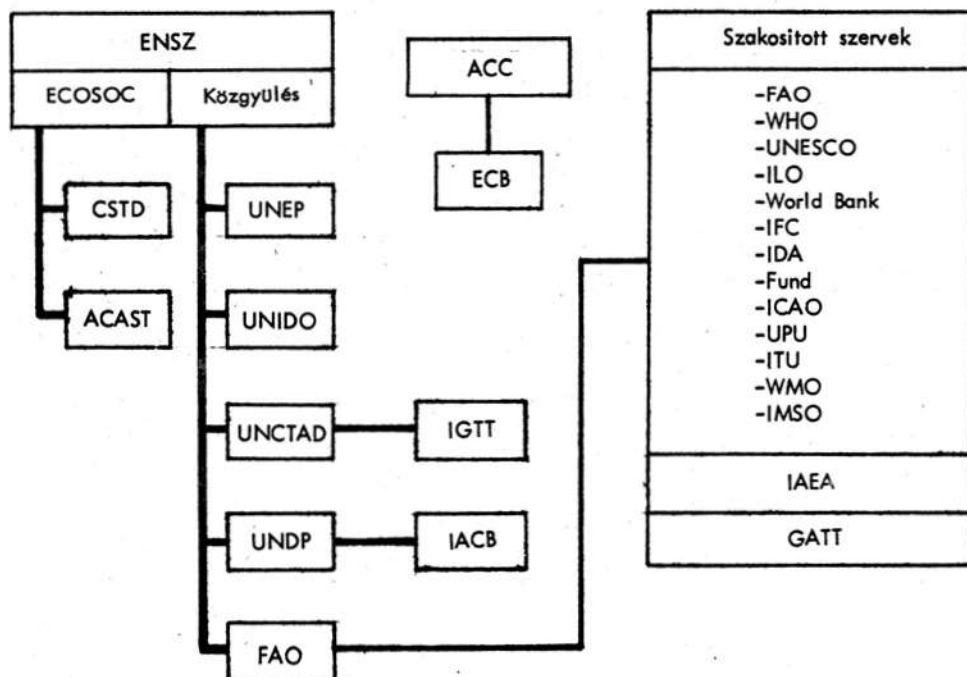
ENSZ

ECOSOC

Közgyülés

ACC

ECB

CSTD

ACAST

UNEP

UNIDO

UNCTAD

IGTT

UNDP

IACB

FAO

Szakositott szervek

-FAO
-WHO
-UNESCO
-ILO
-World Bank
-IFC
-IDA
-Fund
-ICAO
-UPU
-ITU
-WMO
-IMSO

IAEA

GATT